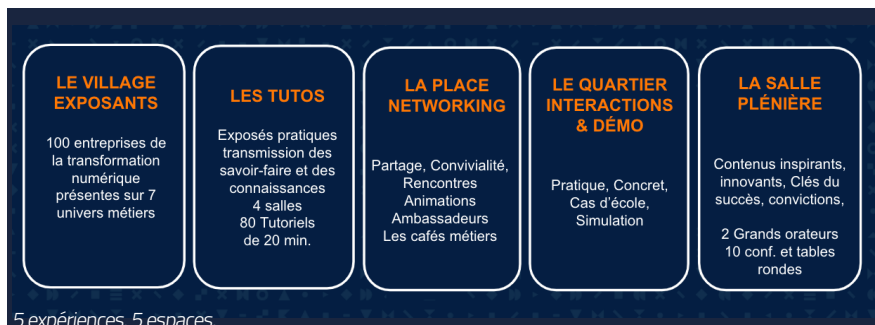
LE VILLAGE EXPOSANTS

100 entreprises de la transformation numérique présentes sur 7 univers métiers

LES TUTOS

Exposés pratiques transmission des savoir-faire et des connaissances
4 salles
80 Tutoriels de 20 min.

LA PLACE NETWORKING

Partage, Convivialité, Rencontres
Animations
Ambassadeurs
Les cafés métiers

LE QUARTIER INTERACTIONS & DÉMO

Pratique, Concret, Cas d'école, Simulation

LA SALLE PLÉNIÈRE

Contenus inspirants, innovants, Clés du succès, convictions,

2 Grands orateurs
10 conf. et tables rondes

5 expériences, 5 espaces